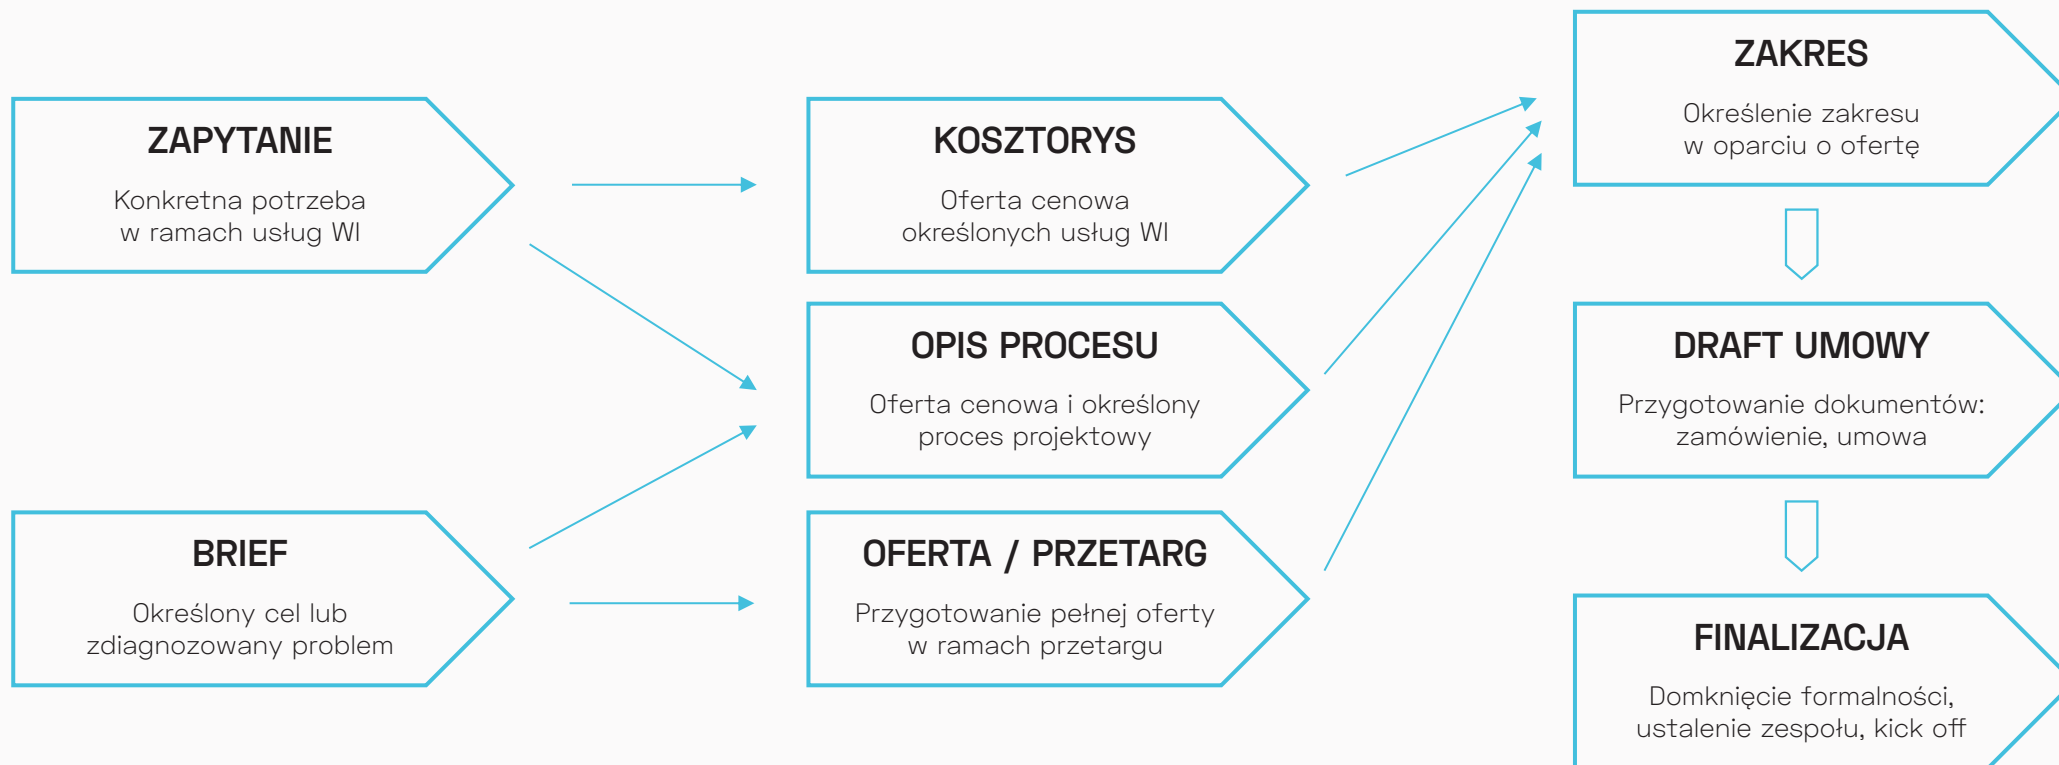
ZAPYTANIE

Konkretna potrzeba w ramach usług WI

BRIEF

Określony cel lub zdiagnozowany problem

KOSZTORYS

Oferta cenowa określonych usług WI

OPIS PROCESU

Oferta cenowa i określony proces projektowy

OFERTA / PRZETARG

Przygotowanie pełnej oferty w ramach przetargu

ZAKRES

Określenie zakresu w oparciu o ofertę

DRAFT UMOWY

Przygotowanie dokumentów: zamówienie, umowa

FINALIZACJA

Domknięcie formalności, ustalenie zespołu, kick off